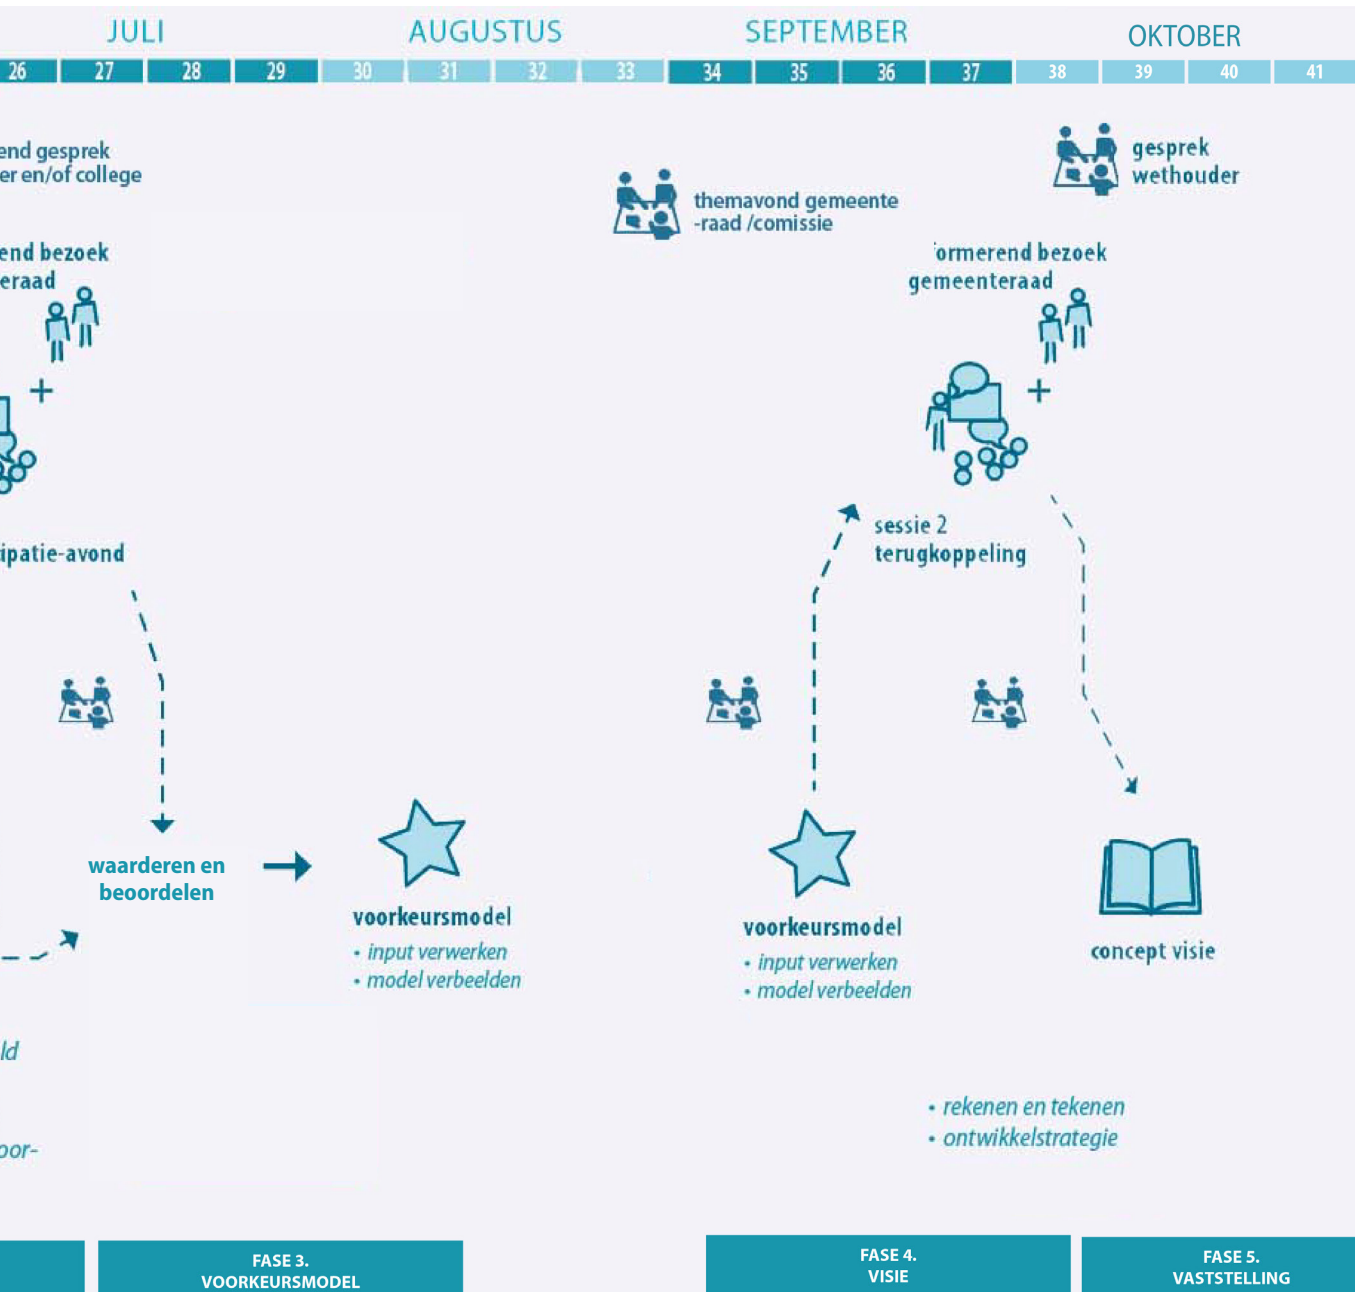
JULI AUGUSTUS SEPTEMBER OKTOBER

26 27 28 29 30 31 32 33 34 35 36 37 38 39 40 41

end gesprek
er en/of college

end bezoek
eraad

+

ipatie-avond

themavond gemeente -raad /comissie

gesprek wethouder

'ormerend bezoek gemeenteraad

+

sessie 2 terugkoppeling

waarderen en beoordelen

voorkeursmodel
• input verwerken
• model verbeelden

voorkeursmodel
• input verwerken
• model verbeelden

concept visie

ld

oor-

• rekenen en tekenen
• ontwikkelstrategie

FASE 3.
VOORKEURSMODEL

FASE 4.
VISIE

FASE 5.
VASTSTELLING